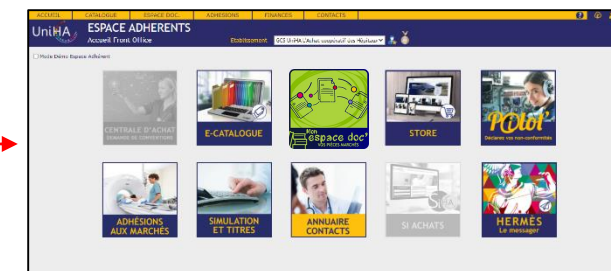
ACCUEIL | CATALOGUE | ESPACE DOC. | ADHESIONS | FINANCES | CONTACTS

UniHA
ESPACE ADHERENTS
Accueil Front Office

Etablissement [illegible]

Mode Démo Espace Adhérent

CENTRALE D'ACHAT
DEMANDE DE CONVENTION

E-CATALOGUE

Mon espace doc'
VOS PIÈCES MARCHÉS

STORE

Pilot
Déclarez vos non-conformités

ADHÉSIONS AUX MARCHÉS

SIMULATION ET TITRES

ANNUAIRE CONTACTS

SI ACHATS

HERMÈS
Le messager